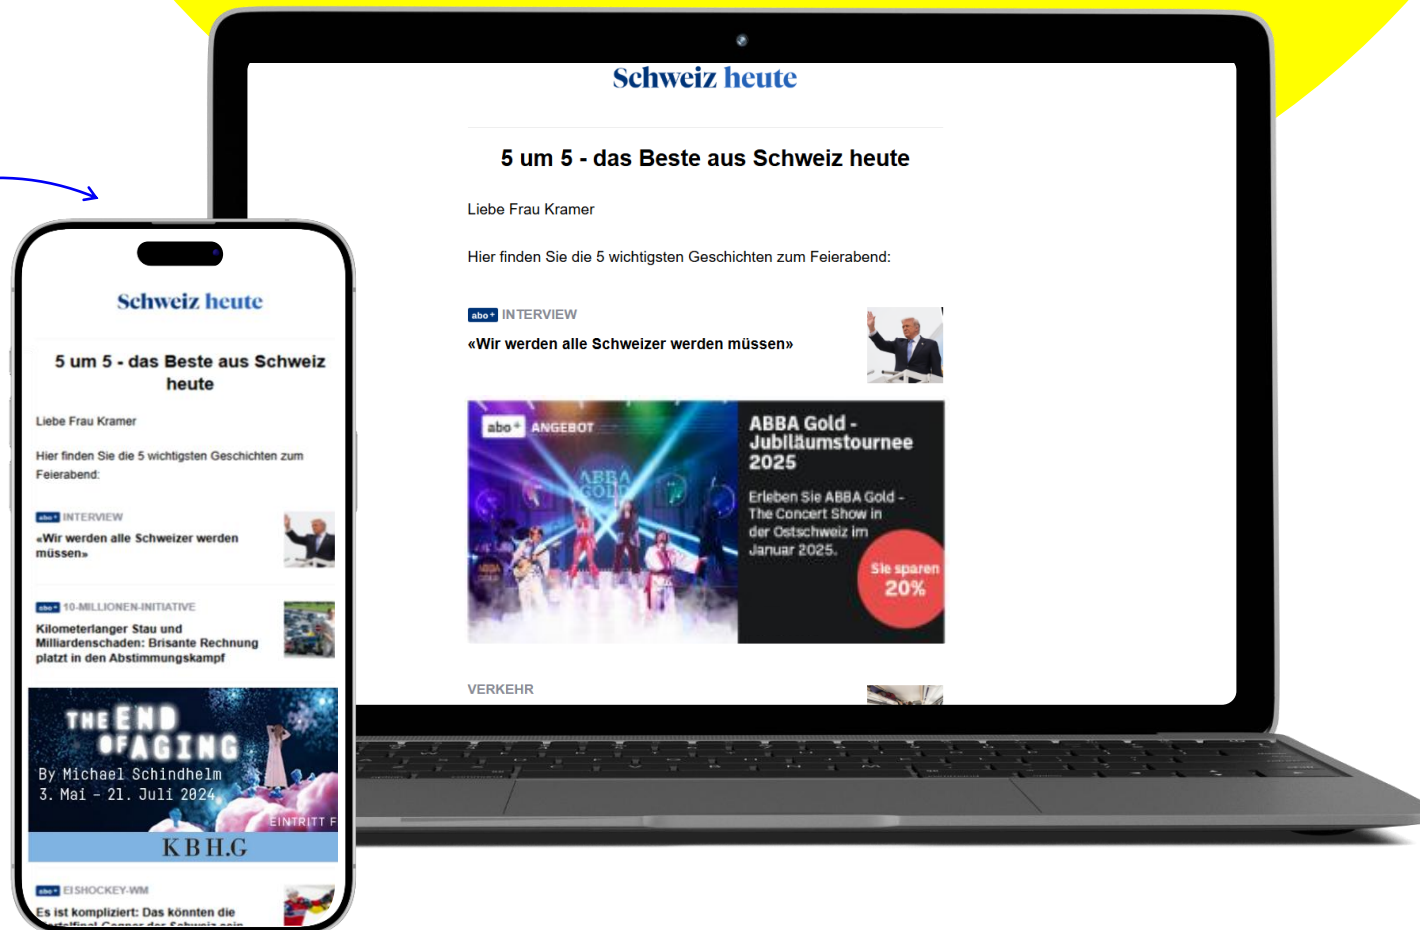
Schweiz heute

5 um 5 - das Beste aus Schweiz heute

Liebe Frau Kramer

Hier finden Sie die 5 wichtigsten Geschichten zum Feierabend:

abo+ INTERVIEW
«Wir werden alle Schweizer werden müssen»

abo+ ANGEBOT

ABBA Gold - Jubiläumstournee 2025

Erleben Sie ABBA Gold - The Concert Show in der Ostschweiz im Januar 2025.

Sie sparen 20%

VERKEHR

Schweiz heute

5 um 5 - das Beste aus Schweiz heute

Liebe Frau Kramer

Hier finden Sie die 5 wichtigsten Geschichten zum Feierabend:

abo+ INTERVIEW
«Wir werden alle Schweizer werden müssen»

abo+ 10-MILLIONEN-INITIATIVE
Kilometerlanger Stau und Milliardenschaden: Brisante Rechnung platzt in den Abstimmungskampf

THE END OF AGING
By Michael Schindhelm
3. Mai - 21. Juli 2024
EINTRITT F
KBH.G

abo+ EISHOCKEY-WM
Es ist kompliziert: Das könnten die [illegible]